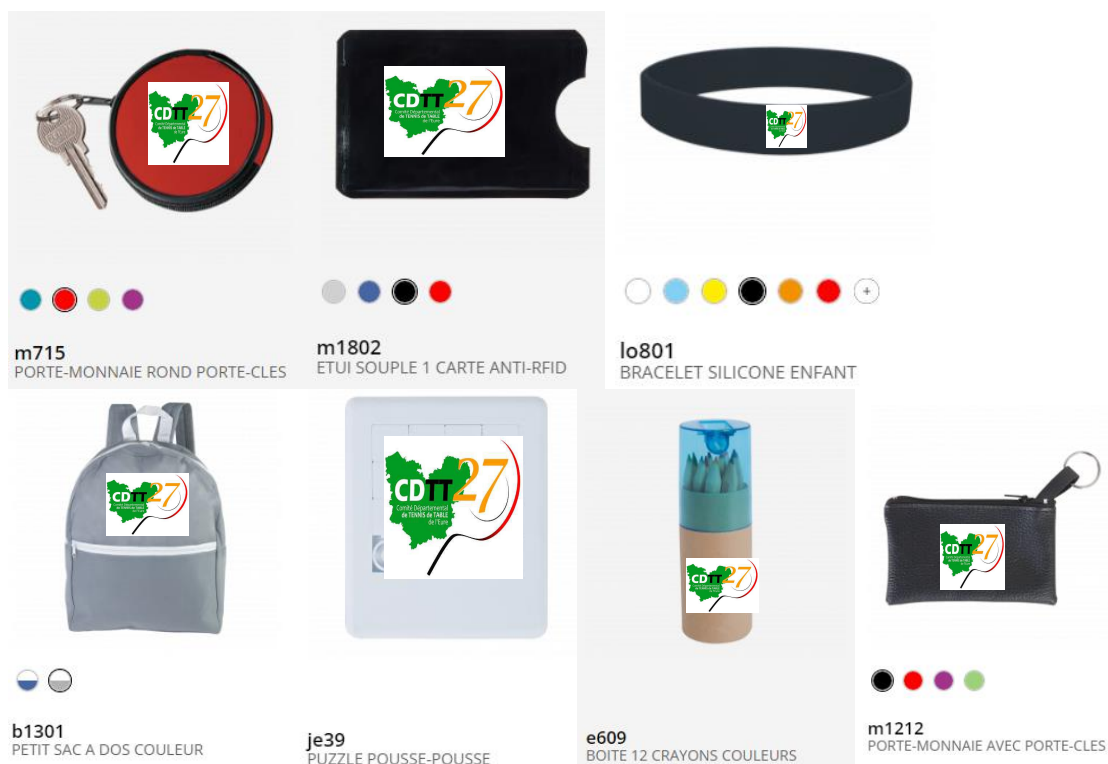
CDTT 27
Comité Départemental de TENNIS de TABLE de l'Eure

m715
PORTE-MONNAIE ROND PORTE-CLES

CDTT 27
Comité Départemental de TENNIS de TABLE de l'Eure

m1802
ETUI SOUPLE 1 CARTE ANTI-RFID

CDTT 27

+

lo801
BRACELET SILICONE ENFANT

CDTT 27

b1301
PETIT SAC A DOS COULEUR

CDTT 27
Comité Départemental de TENNIS de TABLE de l'Eure

je39
PUZZLE POUSSE-POUSSE

CDTT 27

e609
BOITE 12 CRAYONS COULEURS

CDTT 27

m1212
PORTE-MONNAIE AVEC PORTE-CLES